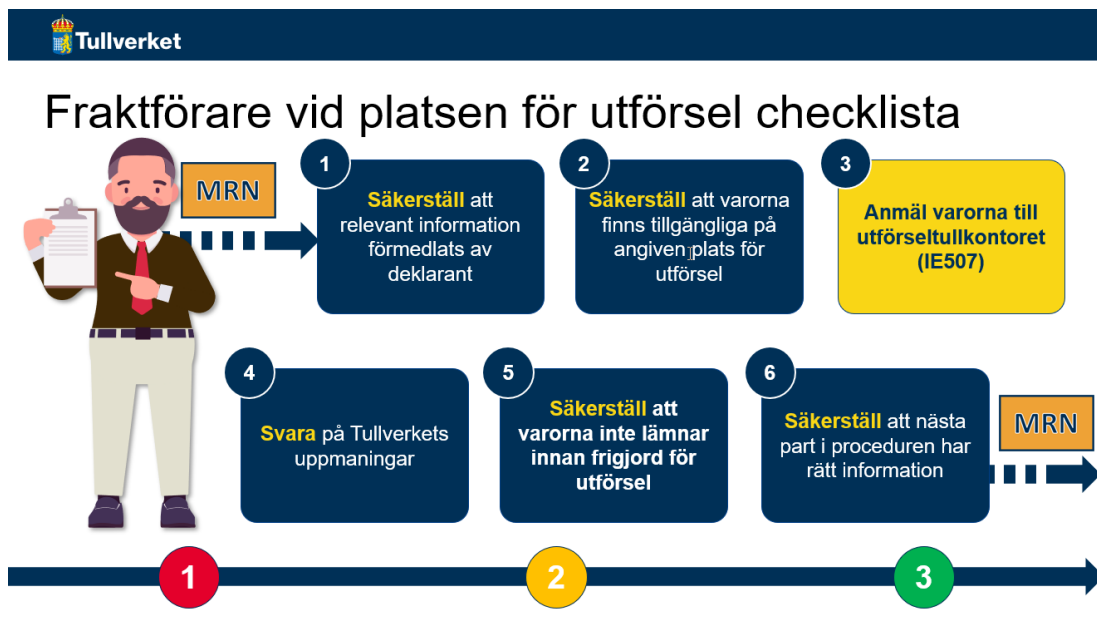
Tullverket

Fraktförare vid platsen för utförsel checklista

MRN

1
Säkerställ att relevant information förmedlats av deklarant

2
Säkerställ att varorna finns tillgängliga på angiven plats för utförsel

3
Anmäl varorna till utförseltullkontoret (IE507)

4
Svara på Tullverkets uppmaningar

5
Säkerställ att varorna inte lämnar innan frigjord för utförsel

6
Säkerställ att nästa part i proceduren har rätt information

MRN

1

2

3